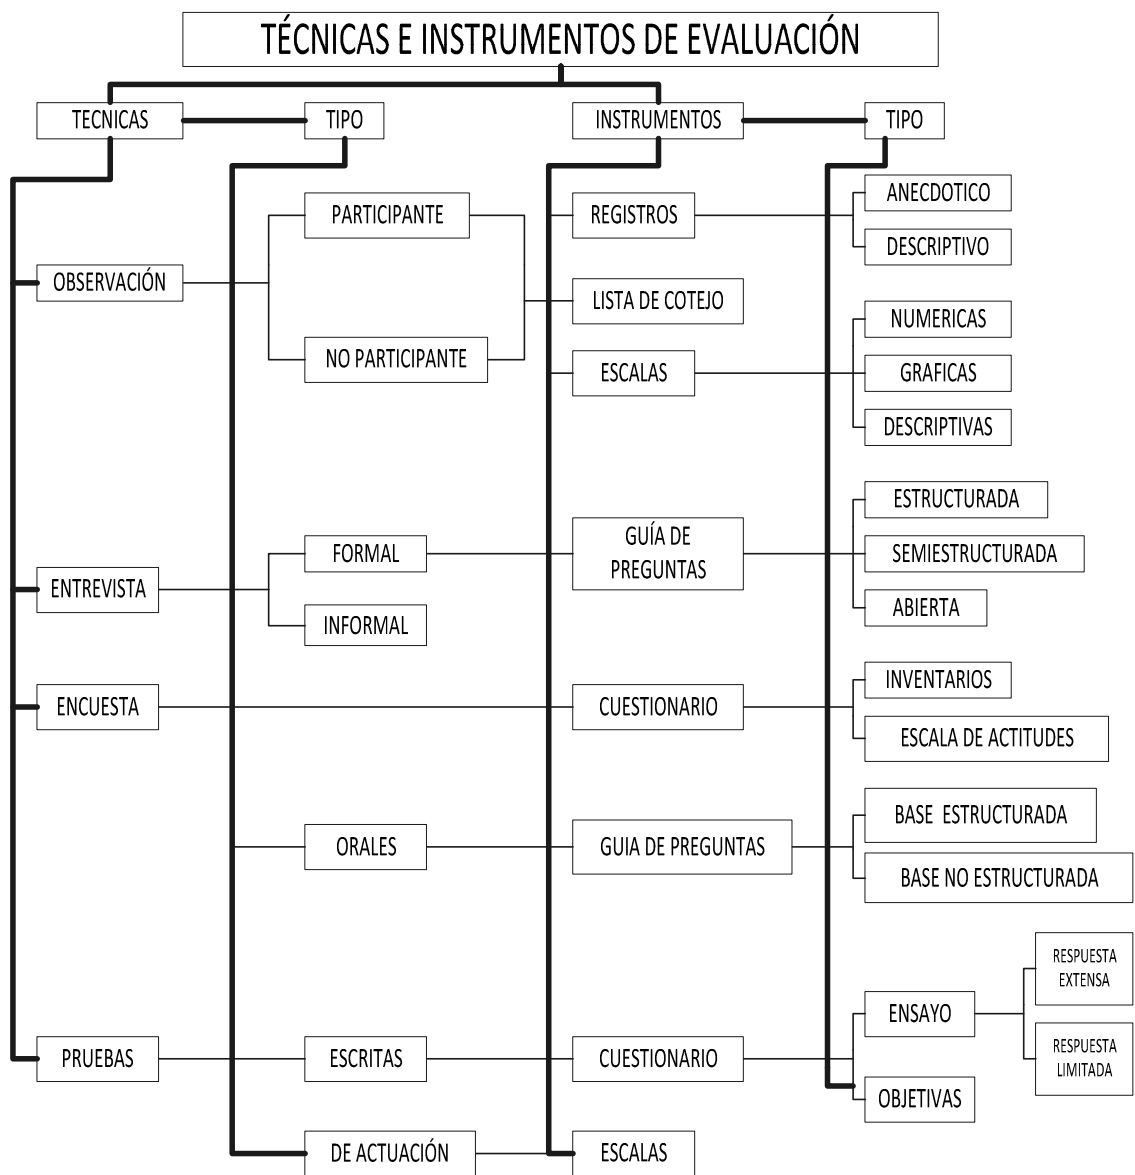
TÉCNICAS E INSTRUMENTOS DE EVALUACIÓN

TECNICAS

TIPO

INSTRUMENTOS

TIPO

OBSERVACIÓN

PARTICIPANTE

NO PARTICIPANTE

REGISTROS

ANECDOTICO

DESCRIPTIVO

LISTA DE COTEJO

ESCALAS

NUMERICAS

GRAFICAS

DESCRIPTIVAS

ENTREVISTA

FORMAL

INFORMAL

GUÍA DE PREGUNTAS

ESTRUCTURADA

SEMIESTRUCTURADA

ABIERTA

ENCUESTA

CUESTIONARIO

INVENTARIOS

ESCALA DE ACTITUDES

ORALES

GUIA DE PREGUNTAS

BASE ESTRUCTURADA

BASE NO ESTRUCTURADA

ENSAYO

RESPUESTA EXTENSA

RESPUESTA LIMITADA

PRUEBAS

ESCRITAS

CUESTIONARIO

OBJETIVAS

DE ACTUACIÓN

ESCALAS